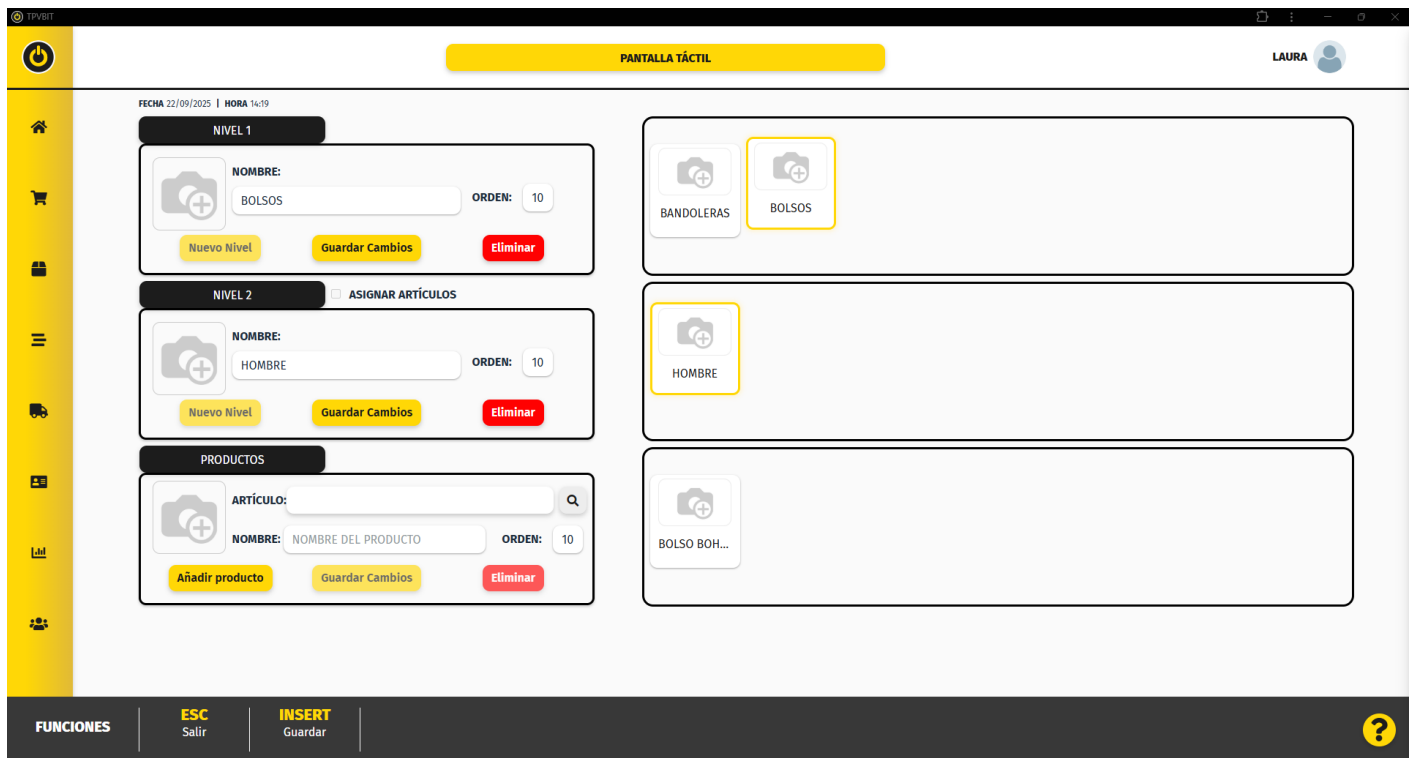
TPVBIT

PANTALLA TÁCTIL

LAURA

FECHA 22/09/2025 | HORA 14:19

NIVEL 1

NOMBRE:

BOLSOS

ORDEN: 10

Nuevo Nivel

Guardar Cambios

Eliminar

NIVEL 2

ASIGNAR ARTÍCULOS

NOMBRE:

HOMBRE

ORDEN: 10

Nuevo Nivel

Guardar Cambios

Eliminar

PRODUCTOS

ARTÍCULO:

NOMBRE: NOMBRE DEL PRODUCTO

ORDEN: 10

Añadir producto

Guardar Cambios

Eliminar

BANDOLERAS

BOLSOS

HOMBRE

BOLSO BOH...

FUNCIONES

ESC
Salir

INSERT
Guardar